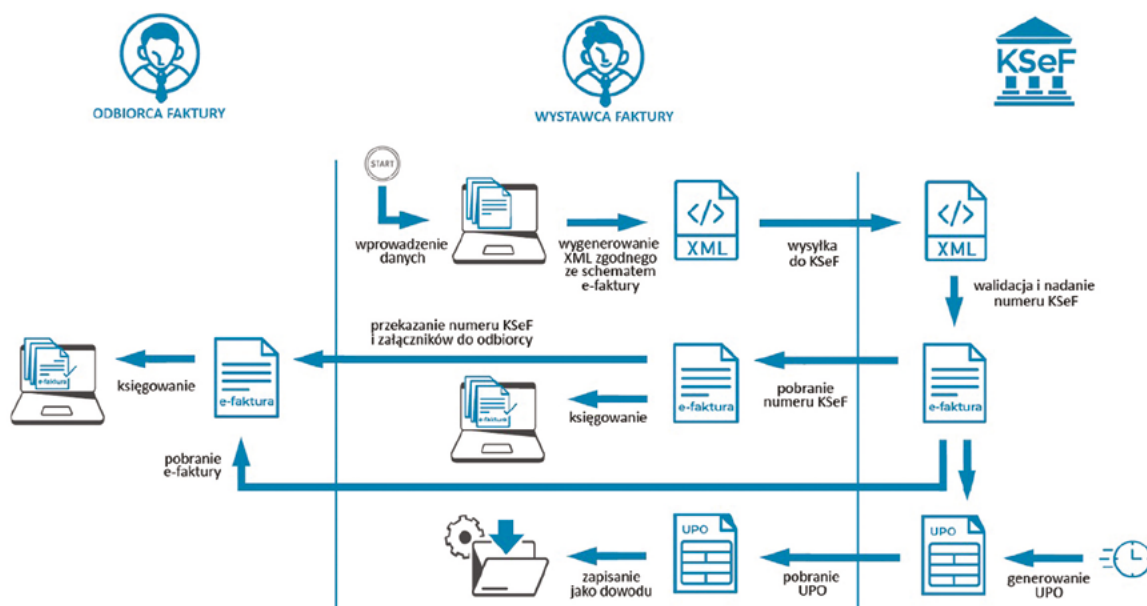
ODBIORCA FAKTURY

WYSTAWCA FAKTURY

KSeF

START

wprowadzenie danych

wygenerowanie XML zgodnego ze schematem e-faktury

XML

wysyłka do KSeF

XML

walidacja i nadanie numeru KSeF

e-faktura

księgowanie

e-faktura

przekazanie numeru KSeF i załączników do odbiorcy

e-faktura

e-faktura

pobranie numeru KSeF

e-faktura

e-faktura

księgowanie

pobranie e-faktury

UPO

UPO

zapisanie jako dowodu

pobranie UPO

generowanie UPO